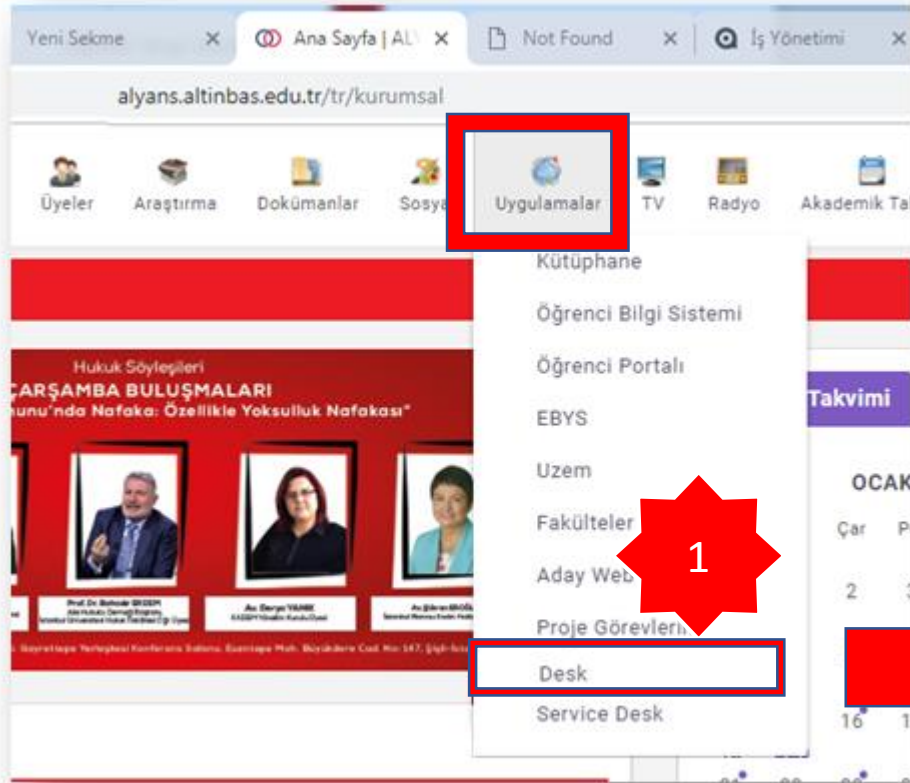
Yeni Sekme ×
Ana Sayfa | AL ×
Not Found ×
İş Yönetimi ×

alyans.altinbas.edu.tr/tr/kurumsal

Üyeler
Araştırma
Dokümanlar
Sosya
Uygulamalar
TV
Radyo
Akademik Ta

Kütüphane
Öğrenci Bilgi Sistemi
Öğrenci Portalı
EBYS
Uzem
Fakülteler
Aday Web
Proje Görevleri
Desk
Service Desk

1

Hukuk Söyleşileri
ÇARŞAMBA BULUŞMALARI
unu'nda Nafaka: Özellikle Yoksulluk Nafakası"

Prof. Dr. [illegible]
Av. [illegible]
Av. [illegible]

Takvimi
OCAK
Çar
P
2
16